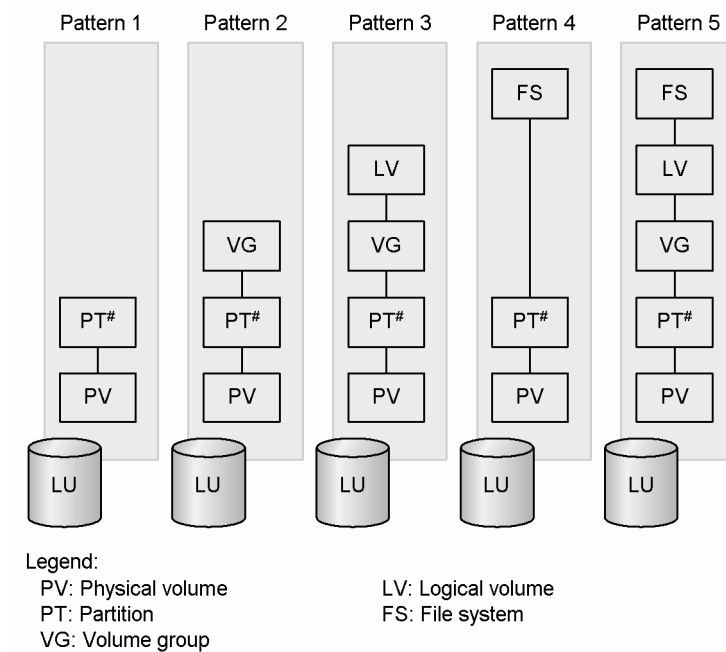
Pattern 1

PT$^{\#}$

PV

LU

Pattern 2

VG

PT$^{\#}$

PV

LU

Pattern 3

LV

VG

PT$^{\#}$

PV

LU

Pattern 4

FS

PT$^{\#}$

PV

LU

Pattern 5

FS

LV

VG

PT$^{\#}$

PV

LU

Legend:
PV: Physical volume
PT: Partition
VG: Volume group

LV: Logical volume
FS: File system